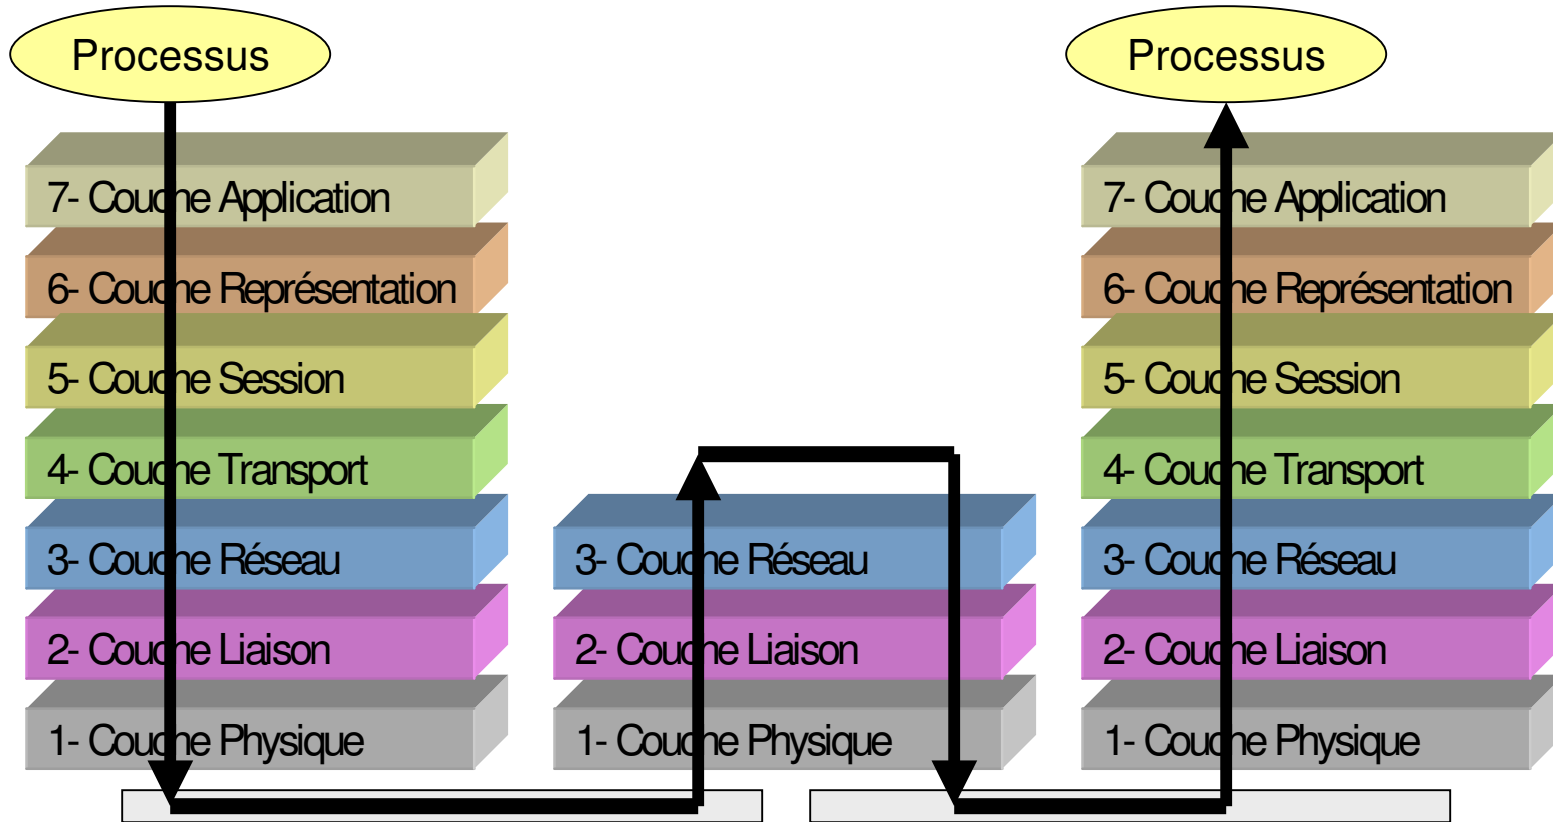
Processus

Processus

7- Couche Application
6- Couche Représentation
5- Couche Session
4- Couche Transport
3- Couche Réseau
2- Couche Liaison
1- Couche Physique

3- Couche Réseau
2- Couche Liaison
1- Couche Physique

7- Couche Application
6- Couche Représentation
5- Couche Session
4- Couche Transport
3- Couche Réseau
2- Couche Liaison
1- Couche Physique